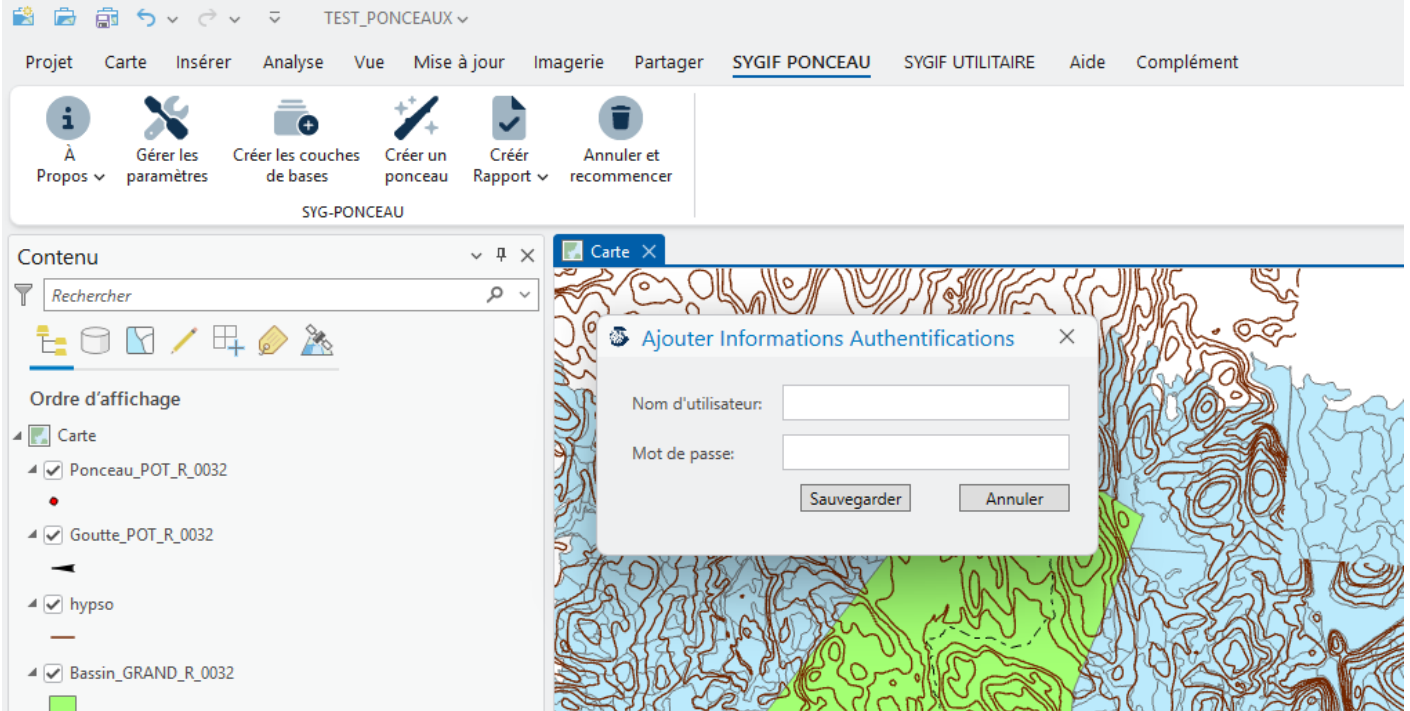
TEST_PONCEAUX

Projet Carte Insérer Analyse Vue Mise à jour Imagerie Partager SYGIF PONCEAU SYGIF UTILITAIRE Aide Complément

À Propos
Gérer les paramètres
Créer les couches de bases
Créer un ponceau
Créér Rapport
Annuler et recommencer

SYG-PONCEAU

Contenu

Rechercher

Ordre d'affichage

Carte

Ponceau_POT_R_0032

Goutte_POT_R_0032

hypso

Bassin_GRAND_R_0032

Carte

Ajouter Informations Authentifications

Nom d'utilisateur:

Mot de passe:

Sauvegarder

Annuler